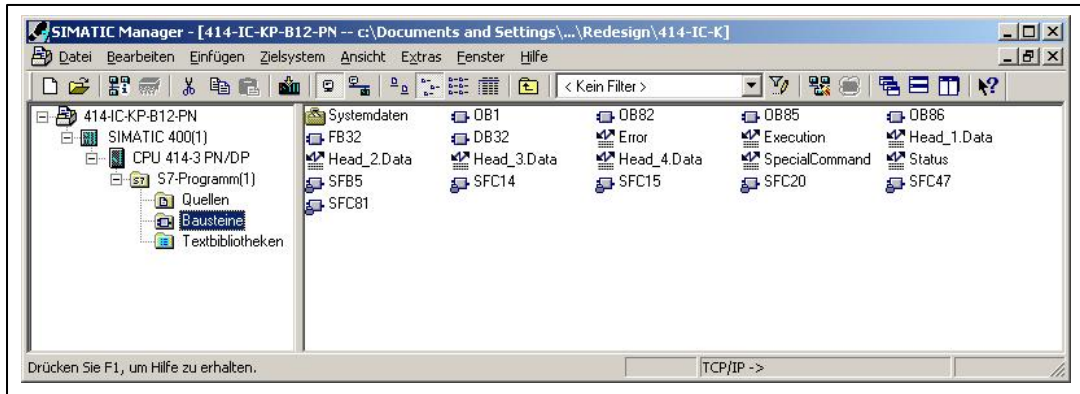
SIMATIC Manager - [414-IC-KP-B12-PN -- c:\Documents and Settings\...\Redesign\414-IC-K]

Datei Bearbeiten Einfügen Zielsystem Ansicht Extras Fenster Hilfe

< Kein Filter >

414-IC-KP-B12-PN
SIMATIC 400(1)
CPU 414-3 PN/DP
S7-Programm(1)
Quellen
Bausteine
Textbibliotheken

Systemdaten
OB1
OB82
OB85
OB86
FB32
DB32
Error
Execution
Head_1.Data
Head_2.Data
Head_3.Data
Head_4.Data
SpecialCommand
Status
SFB5
SFC14
SFC15
SFC20
SFC47
SFC81

Drücken Sie F1, um Hilfe zu erhalten.

TCP/IP ->